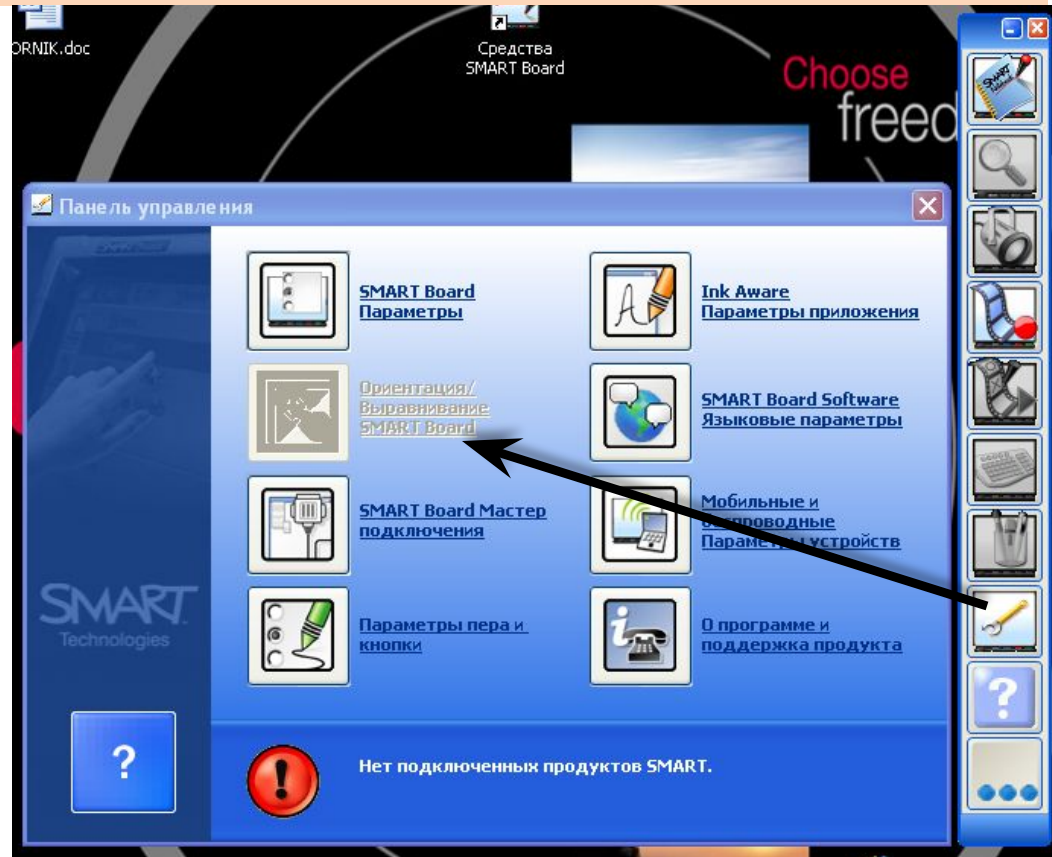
ORNIK.doc

Средства SMART Board

Choose freed

Панель управления

SMART Board Параметры

Ink Aware Параметры приложения

Ориентация/ Выравнивание SMART Board

SMART Board Software Языковые параметры

SMART Board Мастер подключения

Мобильные и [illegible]оводные Параме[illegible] устройств

Параметры пера и кнопки

О программе и поддержка продукта

SMART Technologies

?

Нет подключенных продуктов SMART.

?